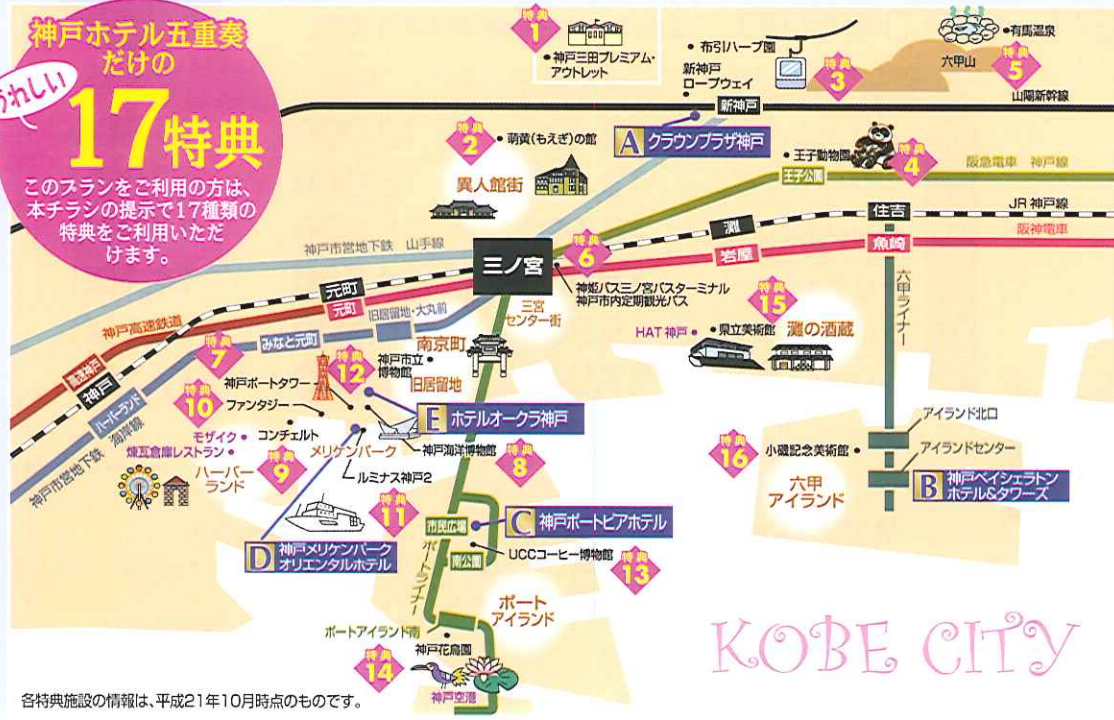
神戸ホテル五重奏だけの

うれしい17特典

このプランをご利用の方は、本チラシの提示で17種類の特典をご利用いただけます。

特典 1
神戸三田プレミアム・アウトレット

布引ハーブ園
新神戸ロープウェイ
特典 3

有馬温泉
六甲山
特典 5
山陽新幹線

新神戸

特典 2
萌黄(もえぎ)の館
異人館街

A クラウンプラザ神戸

王子動物園
特典 4
王子公園
阪急電車 神戸線

灘
住吉
JR 神戸線
阪神電車
岩屋
魚崎

神戸市営地下鉄 山手線

三ノ宮
特典 6
神姫バス三ノ宮バスターミナル
神戸市内定期観光バス

元町
元町
旧居留地・大丸前
三宮センター街
六甲ライナー

特典 15
HAT 神戸
県立美術館
灘の酒蔵

神戸高速鉄道
高速神戸
神戸
みなと元町
南京町
特典 7

特典 12
神戸市立博物館
旧居留地
神戸ポートタワー
特典 10
ファンタジー
ハーバーランド
海岸線
モザイク
コンチェルト
煉瓦倉庫レストラン
特典 9
ハーバーランド
メリケンパーク
E ホテルオークラ神戸
神戸海洋博物館
特典 8
ルミナス神戸2

アイランド北口
特典 16
小磯記念美術館
アイランドセンター
六甲アイランド
B 神戸ベイシェラトンホテル&タワーズ

神戸市営地下鉄

特典 11
市民広場
C 神戸ポートピアホテル
D 神戸メリケンパークオリエンタルホテル
南公園
UCCコーヒー博物館
特典 13
ポートライナー
ポートアイランド

ポートアイランド南
神戸花鳥園
特典 14
神戸空港

KOBE CITY

各特典施設の情報は、平成21年10月時点のものです。